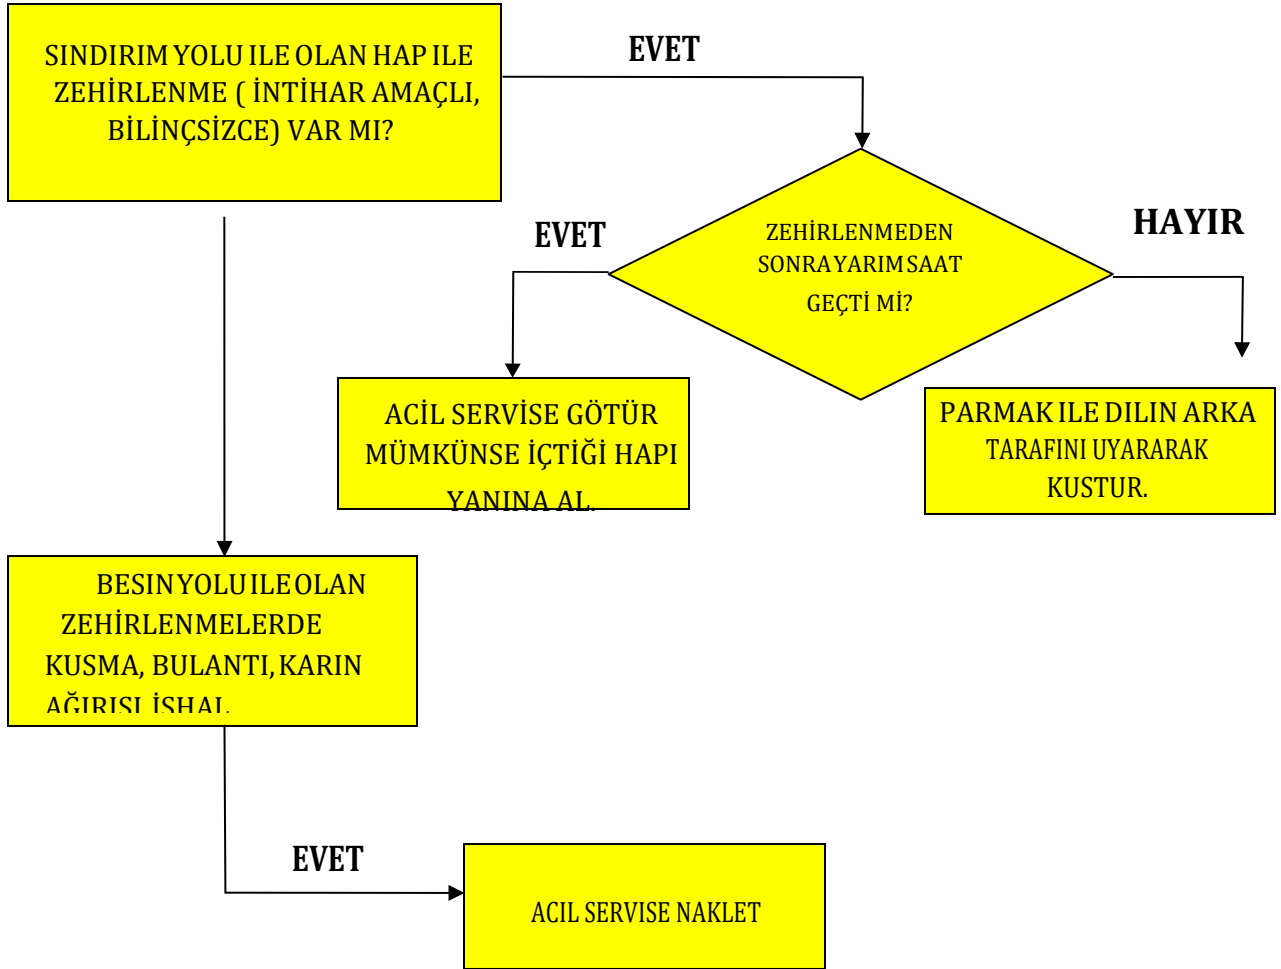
SINDIRIM YOLU ILE OLAN HAP ILE ZEHİRLENME ( İNTİHAR AMAÇLI, BİLİNÇSİZCE) VAR MI?

EVET

ZEHİRLENMEDEN SONRA YARIM SAAT GEÇTİ Mİ?

EVET

HAYIR

ACİL SERVİSE GÖTÜR MÜMKÜNSE İÇTİĞİ HAPI YANINA AL.

PARMAK ILE DILIN ARKA TARAFINI UYARARAK KUSTUR.

BESIN YOLU ILE OLAN ZEHİRLENMELERDE KUSMA, BULANTI, KARIN AĞIRISI, İSHAL.

EVET

ACIL SERVISE NAKLET